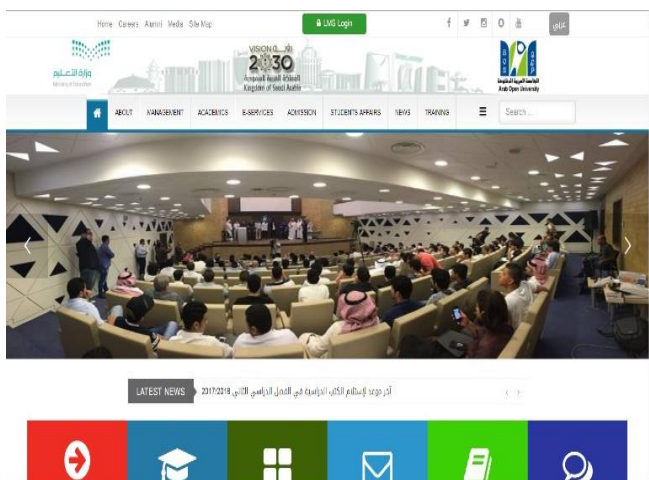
Home Careers Alumni Media Site Map

LMS Login

عربي

وزارة التعليم
Ministry of Education

VISION رؤية
2030
المملكة العربية السعودية
Kingdom of Saudi Arabia

الجامعة العربية المفتوحة
Arab Open University

ABOUT MANAGEMENT ACADEMICS E-SERVICES ADMISSION STUDENTS AFFAIRS NEWS TRAINING

Search ...

LATEST NEWS

آخر موعد لإستلام الكتب الدراسية في الفصل الدراسي الثاني 2017/2018